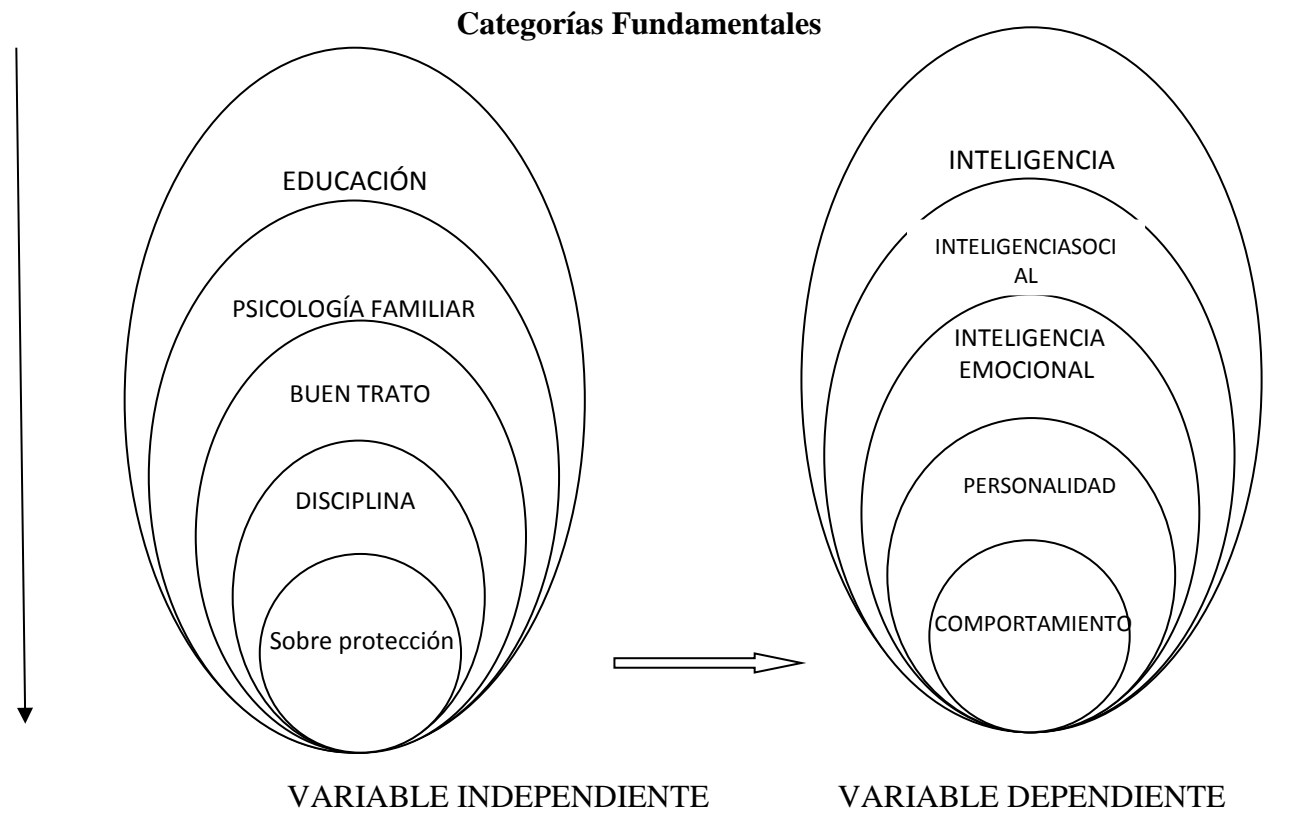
**Categorías Fundamentales**

EDUCACIÓN

PSICOLOGÍA FAMILIAR

BUEN TRATO

DISCIPLINA

Sobre protección

INTELIGENCIA

INTELIGENCIASOCIAL

INTELIGENCIA EMOCIONAL

PERSONALIDAD

COMPORTAMIENTO

VARIABLE INDEPENDIENTE

VARIABLE DEPENDIENTE